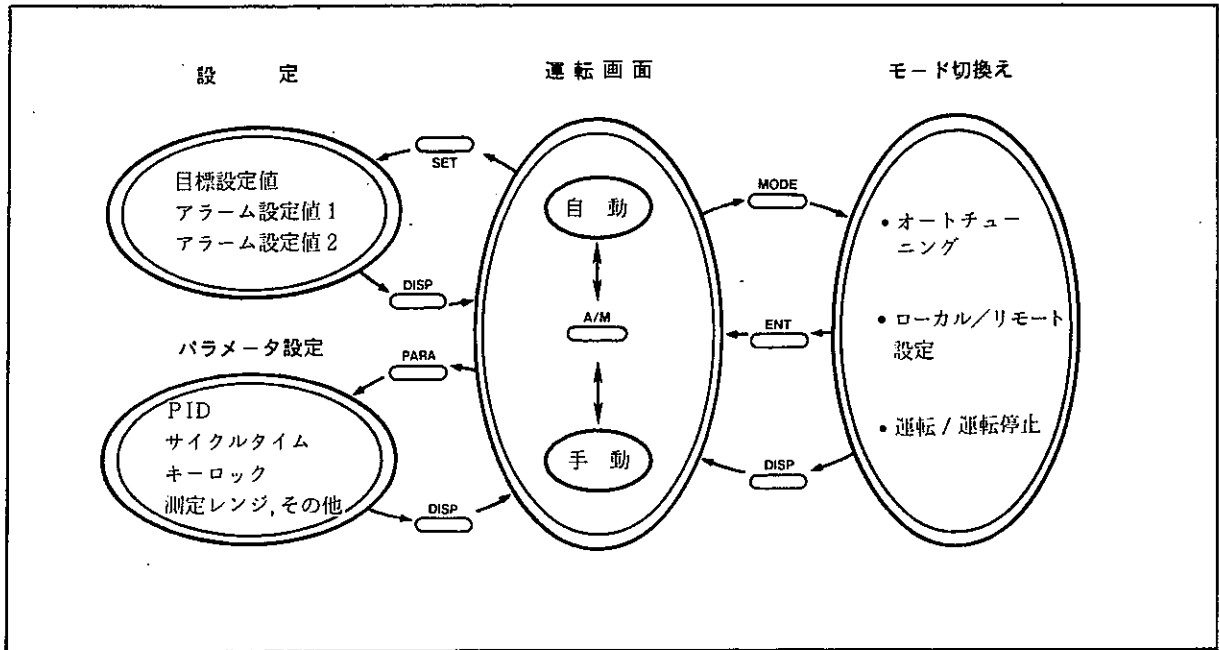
設　　定

運転画面

モード切換え

SET

目標設定値
アラーム設定値 1
アラーム設定値 2

DISP

自　動

MODE

• オートチューニング

A/M

ENT

• ローカル／リモート設定

パラメータ設定

PARA

PID
サイクルタイム
キーロック
測定レンジ, その他

DISP

手　動

DISP

• 運転 / 運転停止